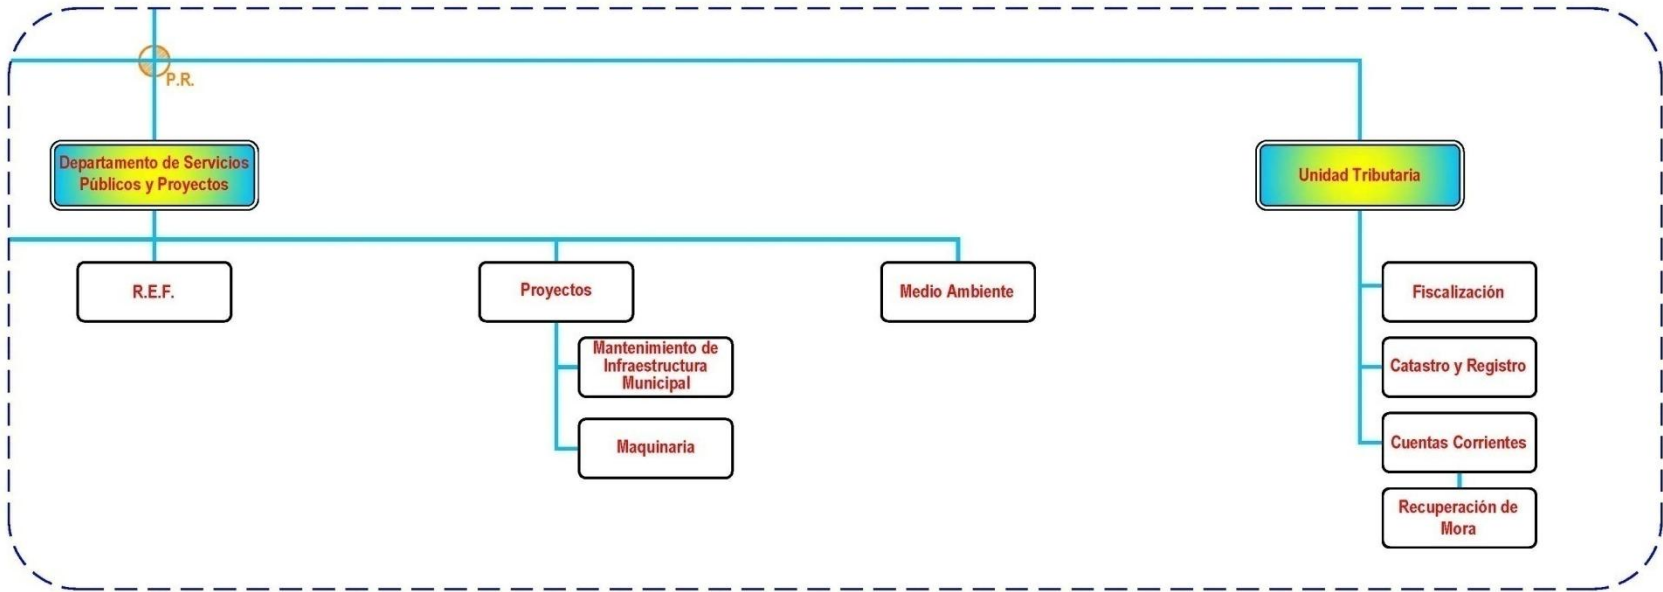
P.R.

Departamento de Servicios Públicos y Proyectos

Unidad Tributaria

R.E.F.

Proyectos

Medio Ambiente

Mantenimiento de Infraestructura Municipal

Maquinaria

Fiscalización

Catastro y Registro

Cuentas Corrientes

Recuperación de Mora